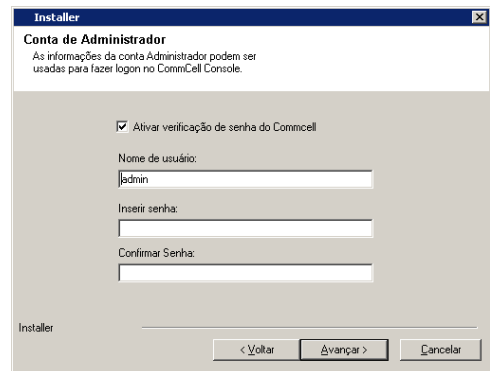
Installer

Conta de Administrador

As informações da conta Administrador podem ser usadas para fazer logon no CommCell Console.

Ativar verificação de senha do Commcell

Nome de usuário:

admin

Inserir senha:

Confirmar Senha:

Installer

< Voltar

Avançar >

Cancelar